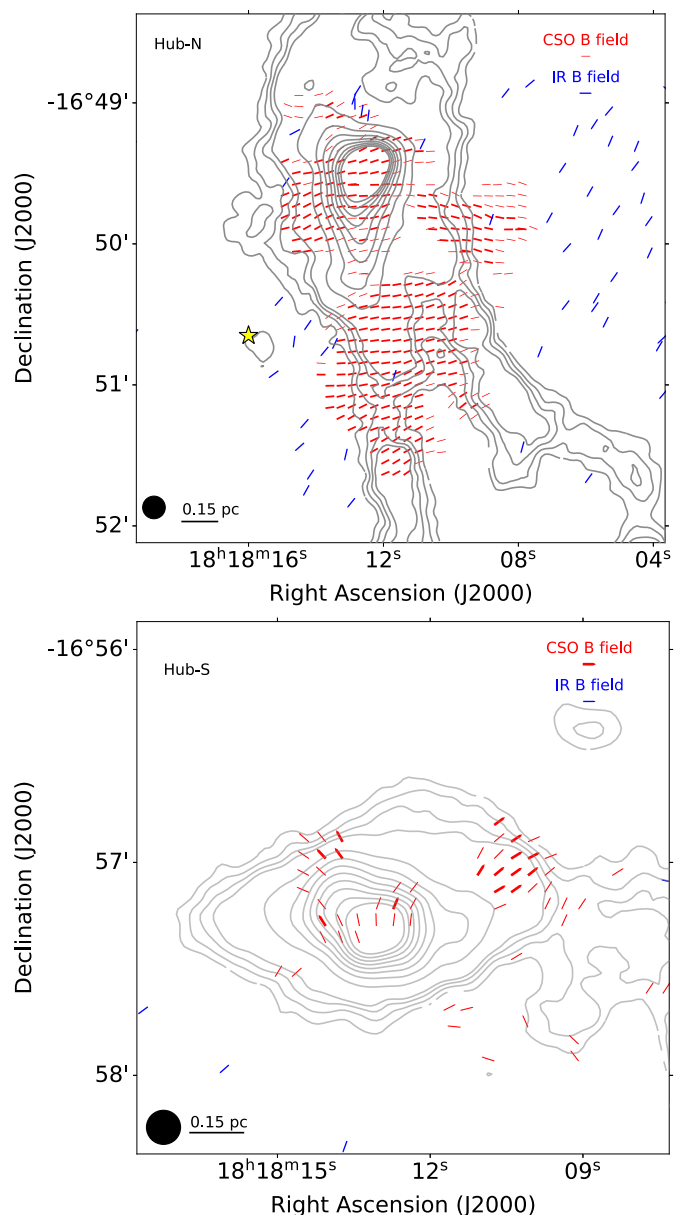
Hub-N

CSO B field

IR B field

-16°49'

50'

51'

52'

Declination (J2000)

0.15 pc

$18^h18^m16^s$  $12^s$  $08^s$  $04^s$

Right Ascension (J2000)

-16°56'

Hub-S

CSO B field

IR B field

57'

58'

Declination (J2000)

0.15 pc

$18^h18^m15^s$  $12^s$  $09^s$

Right Ascension (J2000)